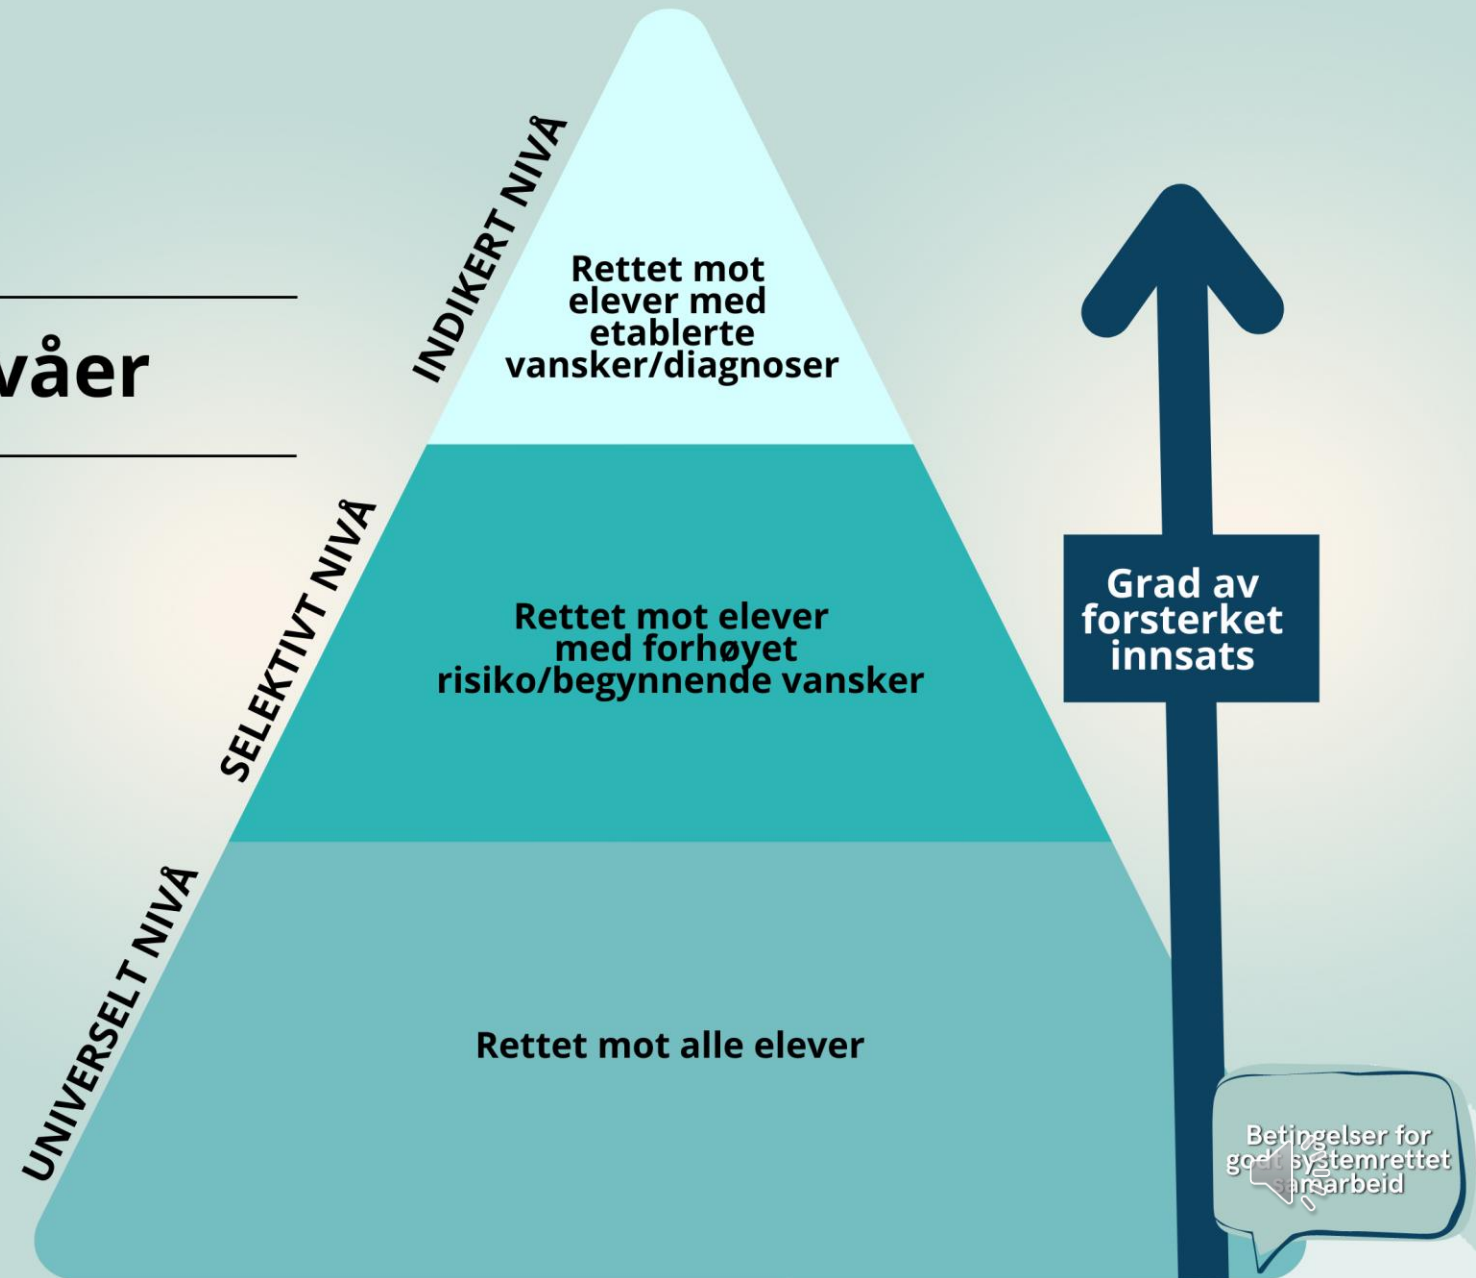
våer

INDIKERT NIVÅ

Rettet mot elever med etablerte vansker/diagnoser

SELEKTIVT NIVÅ

Rettet mot elever med forhøyet risiko/begynnende vansker

UNIVERSELT NIVÅ

Rettet mot alle elever

Grad av forsterket innsats

Betingelser for godt systemrettet samarbeid